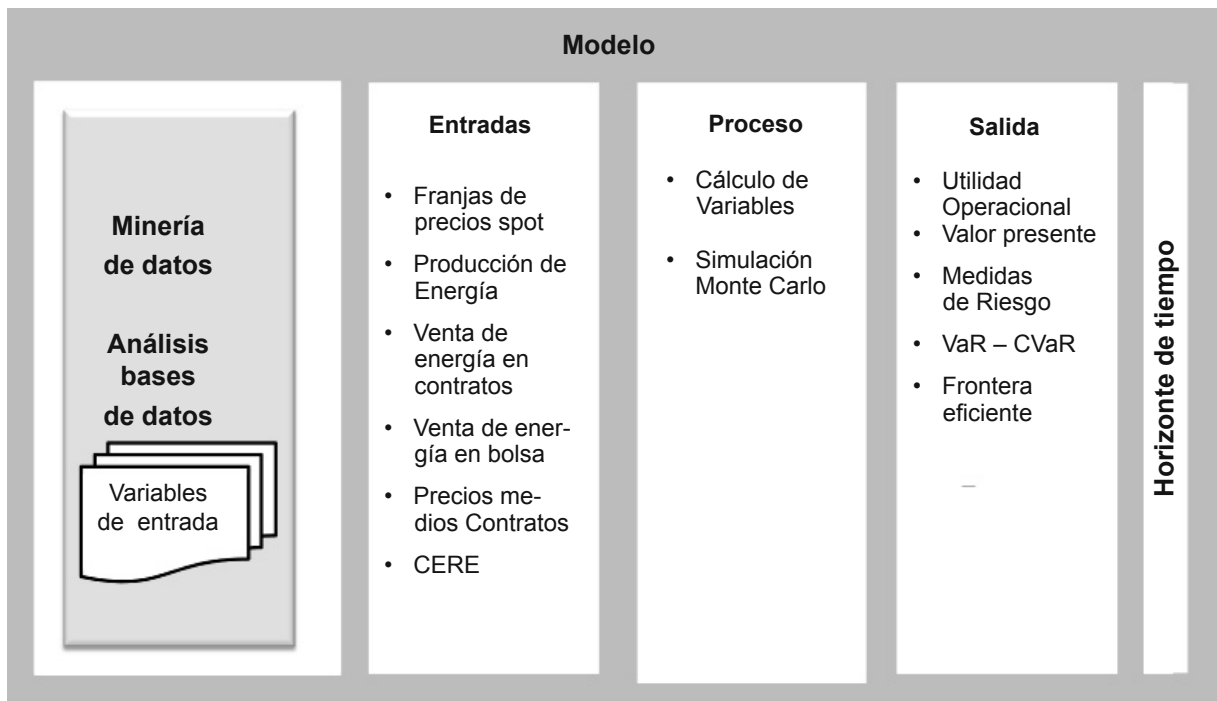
Modelo

Minería de datos

Análisis bases de datos

Variables de entrada

Entradas

- Franjas de precios spot
- Producción de Energía
- Venta de energía en contratos
- Venta de energía en bolsa
- Precios medios Contratos
- CERE

Proceso

- Cálculo de Variables
- Simulación Monte Carlo

Salida

- Utilidad Operacional
- Valor presente
- Medidas de Riesgo
- VaR – CVaR
- Frontera eficiente

Horizonte de tiempo